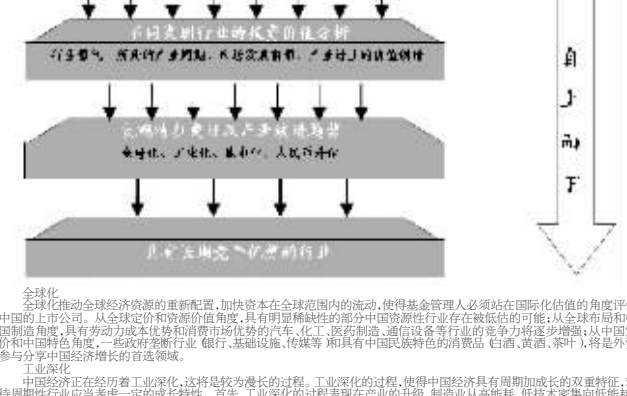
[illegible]

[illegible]

自上而下

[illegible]

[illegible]

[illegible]

全球化

全球化推动全球经济资源的重新配置,加快资本在全球范围内的流动,使得基金管理人必须站在国际化估值的角度评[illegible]中国的上市公司。从全球定价和资源价值角度,具有明显稀缺性的部分中国资源性行业存在被低估的可能;从全球布局和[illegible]国制造角度,具有劳动力成本优势和消费市场优势的汽车、化工、医药制造、通信设备等行业的竞争力将逐步增强;从中国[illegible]价和中国特色角度,一些政府垄断行业(银行、基础设施、传媒等)和具有中国民族特色的消费品(白酒、黄酒、茶叶),将是外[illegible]参与分享中国经济增长的首选领域。

工业深化

中国经济正在经历着工业深化,这将是较为漫长的过程。工业深化的过程,使得中国经济具有周期加长长的双重特征,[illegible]